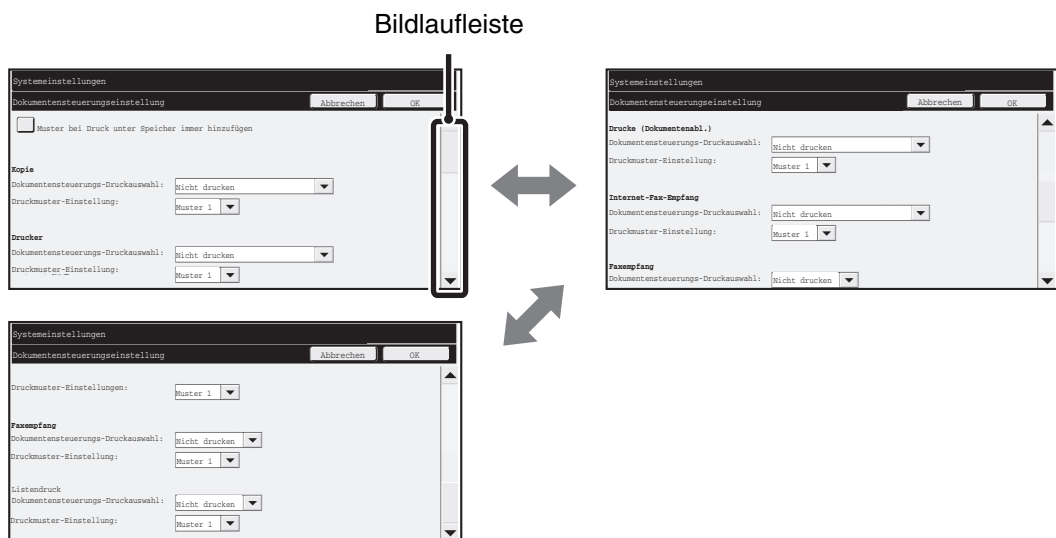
Bildlaufleiste

Systemeinstellungen

Dokumentensteuerungseinstellung

Abbrechen

OK

Muster bei Druck unter Speicher immer hinzufügen

Kopie

Dokumentensteuerungs-Druckauswahl: Nicht drucken

Druckmuster-Einstellung: Muster 1

Drucker

Dokumentensteuerungs-Druckauswahl: Nicht drucken

Druckmuster-Einstellung: Muster 1

Systemeinstellungen

Dokumentensteuerungseinstellung

Abbrechen

OK

Drucke (Dokumentenabl.)

Dokumentensteuerungs-Druckauswahl: Nicht drucken

Druckmuster-Einstellung: Muster 1

Internet-Fax-Empfang

Dokumentensteuerungs-Druckauswahl: Nicht drucken

Druckmuster-Einstellung: Muster 1

Faxempfang

Dokumentensteuerungs-Druckauswahl: Nicht drucken

Systemeinstellungen

Dokumentensteuerungseinstellung

Abbrechen

OK

Druckmuster-Einstellungen: Muster 1

Faxempfang

Dokumentensteuerungs-Druckauswahl: Nicht drucken

Druckmuster-Einstellung: Muster 1

Listendruck

Dokumentensteuerungs-Druckauswahl: Nicht drucken

Druckmuster-Einstellung: Muster 1